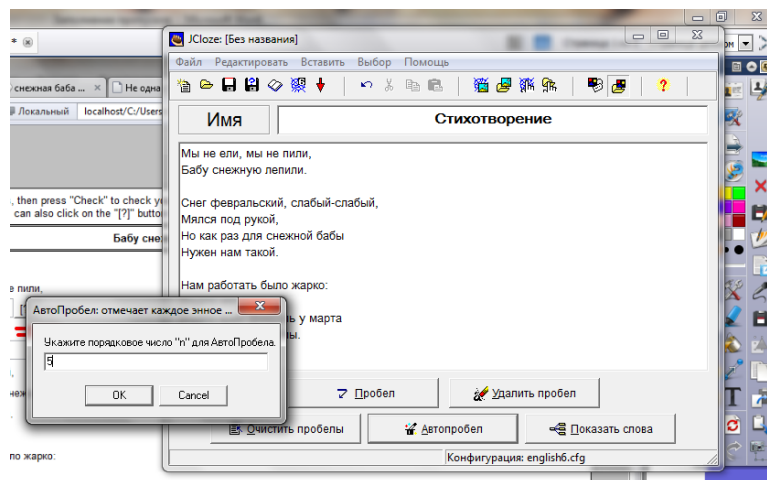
JCloze: [Без названия]

Файл Редактировать Вставить Выбор Помощь

Имя

Стихотворение

Мы не ели, мы не пили,
Бабу снежную лепили.

Снег февральский, слабый-слабый,
Мялся под рукой,
Но как раз для снежной бабы
Нужен нам такой.

Нам работать было жарко:

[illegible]ь у марта
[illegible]ы.

Пробел

Удалить пробел

Очистить пробелы

Автопробел

Показать слова

Конфигурация: english6.cfg

снежная баба ...

Не одна

Локальный

localhost/C:/Users

, then press "Check" to check y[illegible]
can also click on the "[?]" butto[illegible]

Бабу сне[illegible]

е пили,

по жарко:

АвтоПробел: отмечает каждое энное ...

Укажите порядковое число "n" для АвтоПробела.

5

OK

Cancel